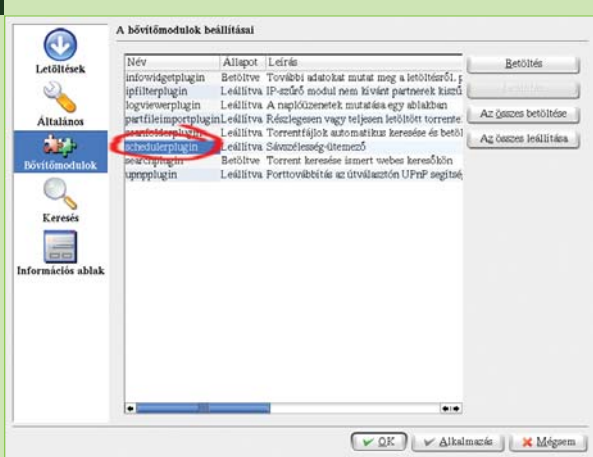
Letöltések

Általános

Bővítőmodulok

Keresés

Információs ablak

A bővítőmodulok beállításai

| Név | Állapot | Leírás |
|---|---|---|
| infowidgetplugin | Betöltve | További adatokat mutat meg a letöltésről, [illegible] |
| ipfilterplugin | Leállítva | IP-szűrő modul nem kívánt partnerek kiszű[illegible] |
| logviewerplugin | Leállítva | A naplóüzenetek mutatása egy ablakban |
| partfileimportplugin | Leállítva | Részlegesen vagy teljesen letöltött torrente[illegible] |
| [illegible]plugin | Leállítva | Torrentfájlok automatikus keresése és betöl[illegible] |
| schedulerplugin | Leállítva | Sávszélesség-ütemező |
| searchplugin | Betöltve | Torrent keresése ismert webes keresőkön |
| upnpplugin | Leállítva | Porttovábbítás az útválasztón UPnP segíts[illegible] |

Betöltés

Leállítás

Az összes betöltése

Az összes leállítása

OK

Alkalmazás

Mégsem